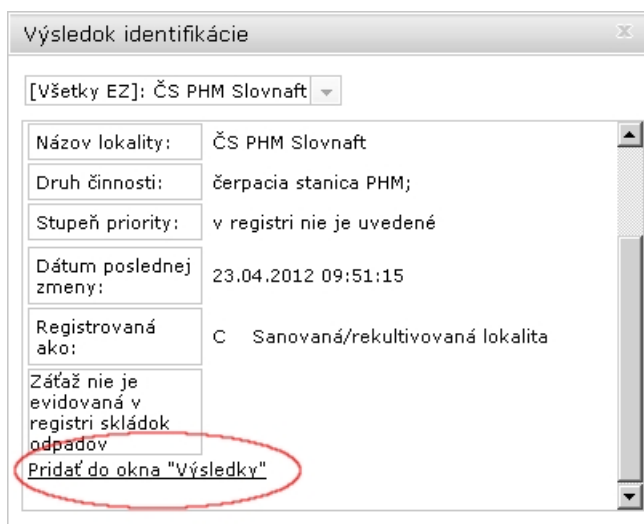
Výsledok identifikácie

[Všetky EZ]: ČS PHM Slovnaft

| | |
|---|---|
| Názov lokality: | ČS PHM Slovnaft |
| Druh činnosti: | čerpacia stanica PHM; |
| Stupeň priority: | v registri nie je uvedené |
| Dátum poslednej zmeny: | 23.04.2012 09:51:15 |
| Registrovaná ako: | C Sanovaná/rekultivovaná lokalita |
| Záťaž nie je evidovaná v registri skládok odpadov | |

Pridať do okna "Výsledky"